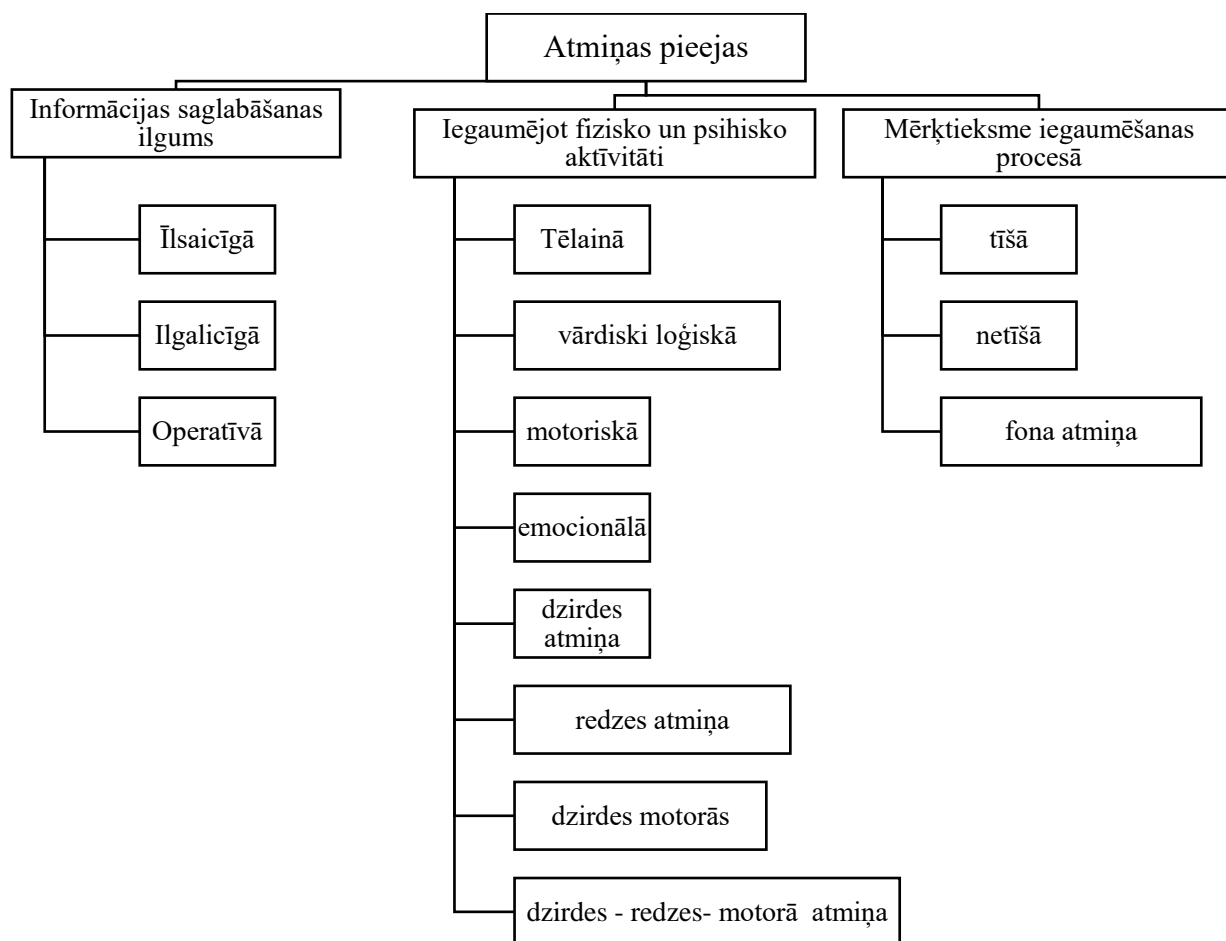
Atmiņas pieejas

Informācijas saglabāšanas ilgums

Īlsaicīgā

Ilgalicīgā

Operatīvā

Iegaumējot fizisko un psihisko aktīvitāti

Tēlainā

vārdiski loģiskā

motoriskā

emocionālā

dzirdes atmiņa

redzes atmiņa

dzirdes motorās

dzirdes - redzes- motorā atmiņa

Mērķtieksme iegaumēšanas procesā

tīšā

netīšā

fona atmiņa